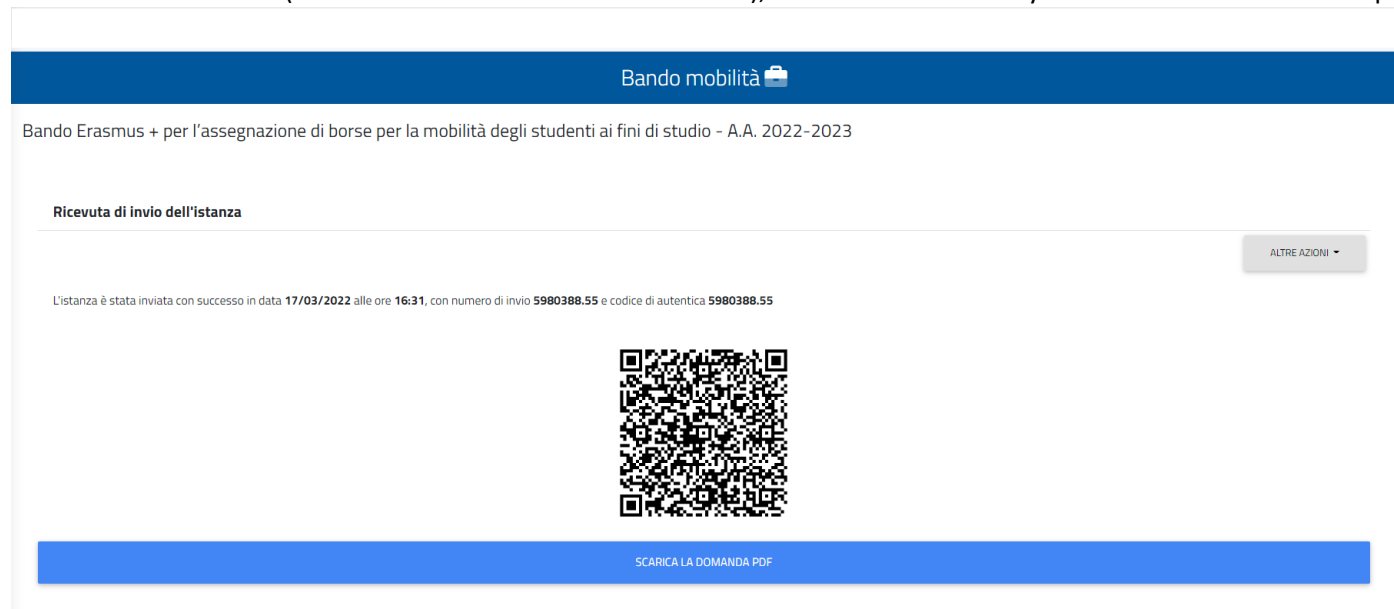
Bando mobilità

Bando Erasmus + per l'assegnazione di borse per la mobilità degli studenti ai fini di studio - A.A. 2022-2023

Ricevuta di invio dell'istanza

ALTRE AZIONI

L'istanza è stata inviata con successo in data 17/03/2022 alle ore 16:31, con numero di invio 5980388.55 e codice di autentica 5980388.55

SCARICA LA DOMANDA PDF